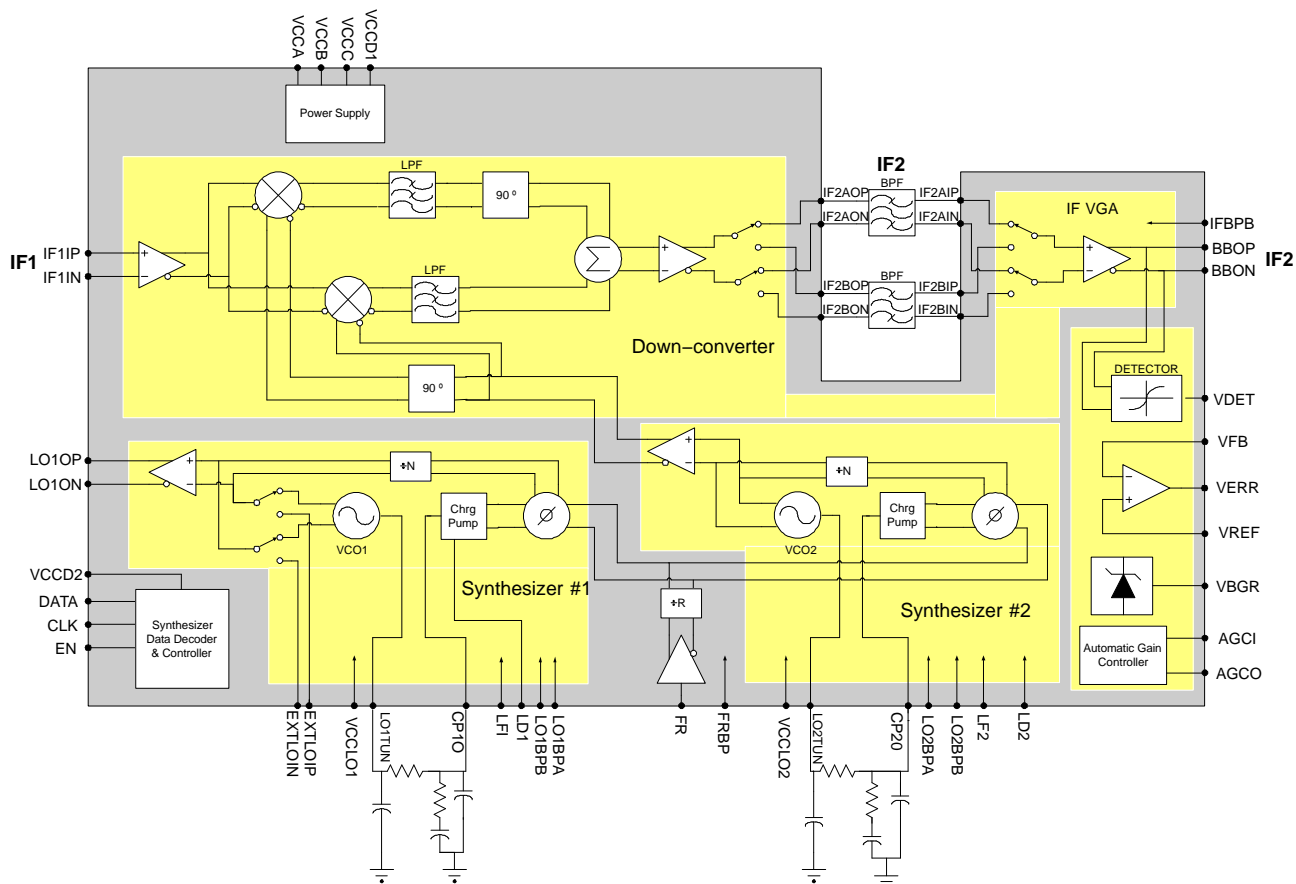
VCCA VCCB VCCC VCCD1

Power Supply

IF2

LPF

90 º

BPF

IF2AOP IF2AIP

IF2AON IF2AIN

IF VGA

IFBPB

IF1 IF1IP

IF1IN

BBOP

BBON IF2

LPF

BPF

IF2BOP IF2BIP

IF2BON IF2BIN

Down−converter

DETECTOR

90 º

VDET

VFB

LO1OP

÷N

÷N

LO1ON

VERR

Chrg Pump

Chrg Pump

VCO1

VCO2

VREF

VCCD2

Synthesizer #1

÷R

Synthesizer #2

VBGR

DATA

Synthesizer Data Decoder & Controller

CLK

AGCI

Automatic Gain Controller

EN

AGCO

EXTLOIN EXTLOIP VCCLO1 LO1TUN CP1O LFI LD1 LO1BPB LO1BPA FR FRBP VCCLO2 LO2TUN CP2O LO2BPA LO2BPB LF2 LD2